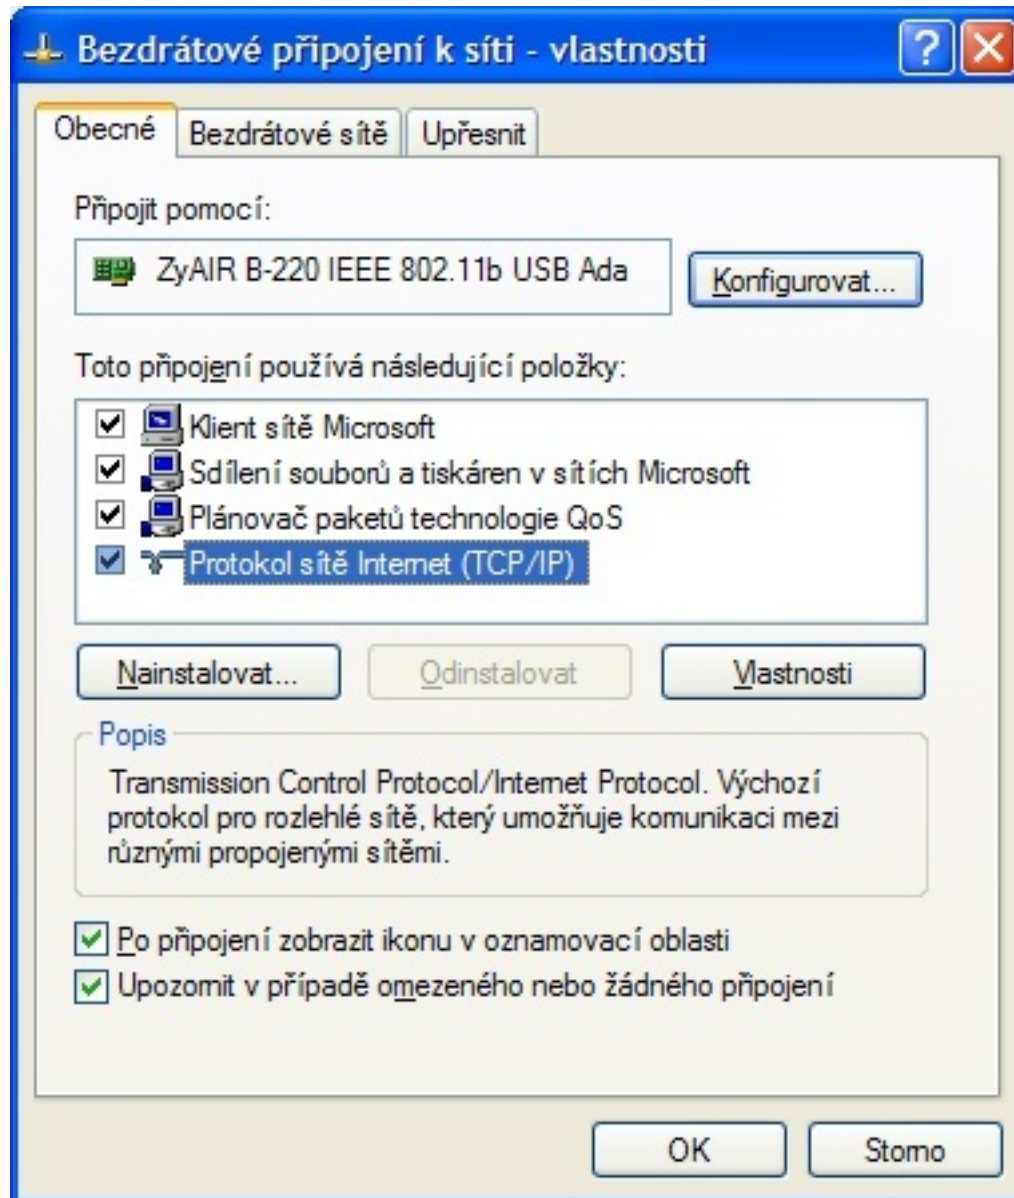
Bezdrátové připojení k síti - vlastnosti

Obecné | Bezdrátové sítě | Upřesnit

Připojit pomocí:

ZyAIR B-220 IEEE 802.11b USB Ada

Konfigurovat...

Toto připojení používá následující položky:

Klient sítě Microsoft
Sdílení souborů a tiskáren v sítích Microsoft
Plánovač paketů technologie QoS
Protokol sítě Internet (TCP/IP)

Nainstalovat... | Odinstalovat | Vlastnosti

Popis

Transmission Control Protocol/Internet Protocol. Výchozí protokol pro rozlehlé sítě, který umožňuje komunikaci mezi různými propojenými sítěmi.

Po připojení zobrazit ikonu v oznamovací oblasti
Upozornit v případě omezeného nebo žádného připojení

OK | Storno